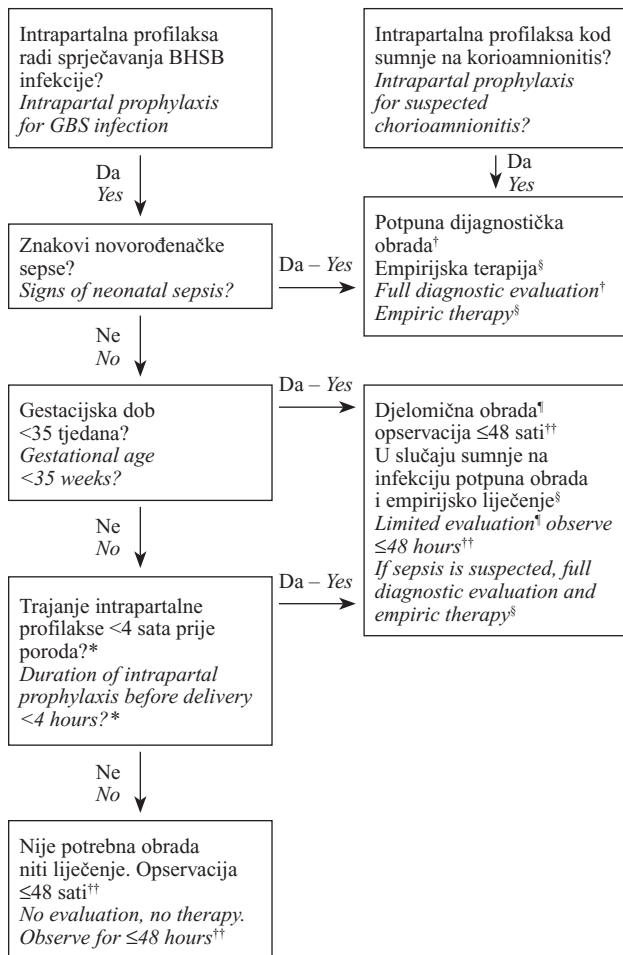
Intrapartalna profilaksa radi sprječavanja BHSB infekcije?
*Intrapartal prophylaxis for GBS infection*

Da
*Yes*

Znakovi novorođenačke sepse?
*Signs of neonatal sepsis?*

Ne
*No*

Gestacijska dob <35 tjedana?
*Gestational age <35 weeks?*

Ne
*No*

Trajanje intrapartalne profilakse <4 sata prije poroda?*
*Duration of intrapartal prophylaxis before delivery <4 hours?**

Ne
*No*

Nije potrebna obrada niti liječenje. Opservacija ≤48 sati$^{††}$
*No evaluation, no therapy. Observe for ≤48 hours*$^{††}$

Intrapartalna profilaksa kod sumnje na korioamnionitis?
*Intrapartal prophylaxis for suspected chorioamnionitis?*

Da
*Yes*

Da – *Yes*

Potpuna dijagnostička obrada$^{†}$
Empirijska terapija$^{§}$
*Full diagnostic evaluation*$^{†}$
*Empiric therapy*$^{§}$

Da – *Yes*

Djelomična obrada$^{¶}$ opservacija ≤48 sati$^{††}$
U slučaju sumnje na infekciju potpuna obrada i empirijsko liječenje$^{§}$
*Limited evaluation*$^{¶}$ *observe ≤48 hours*$^{††}$
*If sepsis is suspected, full diagnostic evaluation and empiric therapy*$^{§}$

Da – *Yes*